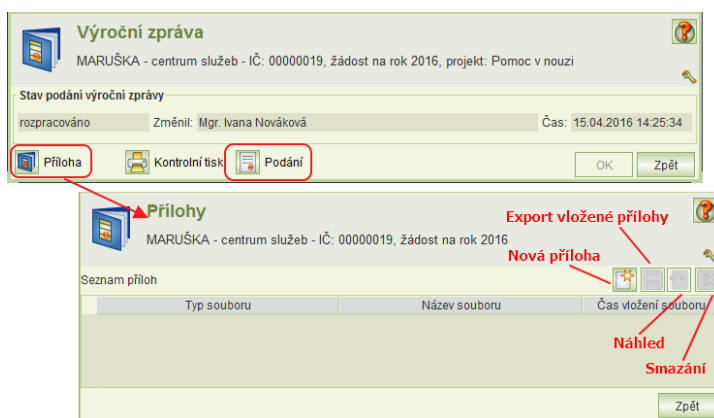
Výroční zpráva

MARUŠKA - centrum služeb - IČ: 00000019, žádost na rok 2016, projekt: Pomoc v nouzi

Stav podání výroční zprávy

rozpracováno

Změnil: Mgr. Ivana Nováková

Čas: 15.04.2016 14:25:34

Příloha

Kontrolní tisk

Podání

OK

Zpět

Přílohy

MARUŠKA - centrum služeb - IČ: 00000019, žádost na rok 2016

Export vložené přílohy

Nová příloha

Seznam příloh

| Typ souboru | Název souboru | Čas vložení souboru |
|---|---|---|

Náhled

Smazání

Zpět